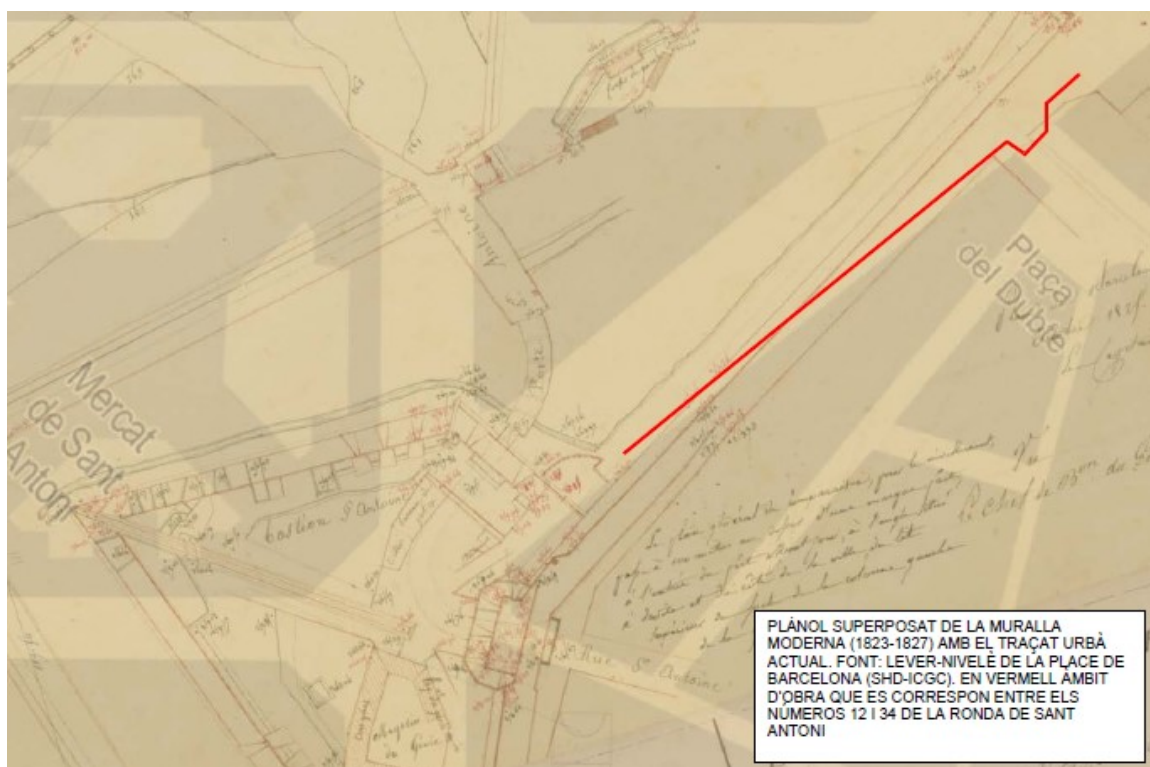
Plaça del Duble

Mercat de Sant Antoni

Bastion St Antoine

Rue St Antoine

PLÀNOL SUPERPOSAT DE LA MURALLA MODERNA (1823-1827) AMB EL TRAÇAT URBÀ ACTUAL. FONT: LEVER-NIVELÉ DE LA PLACE DE BARCELONA (SHD-ICGC). EN VERMELL ÀMBIT D'OBRA QUE ES CORRESPON ENTRE ELS NÚMEROS 12 I 34 DE LA RONDA DE SANT ANTONI